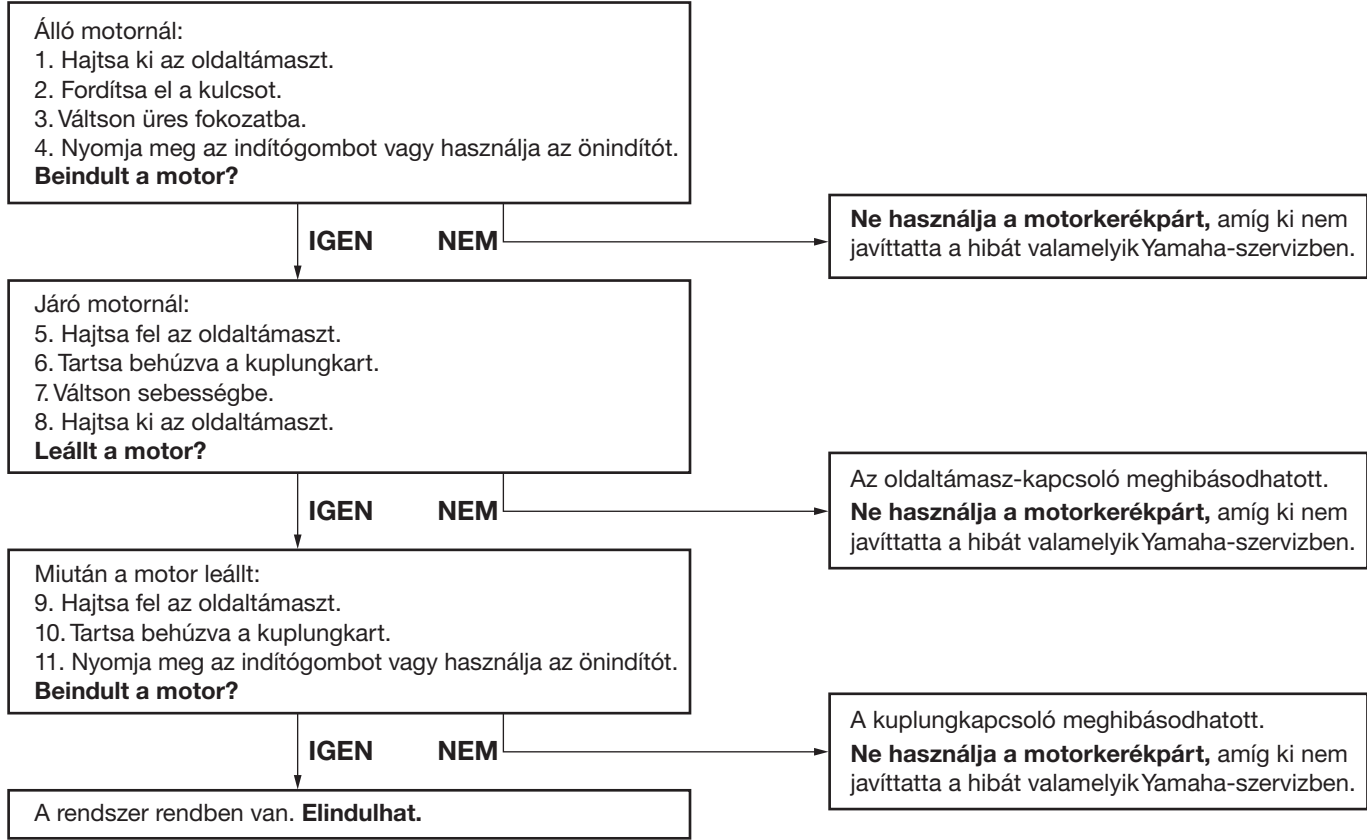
Álló motornál:
1. Hajtsa ki az oldaltámaszt.
2. Fordítsa el a kulcsot.
3. Váltson üres fokozatba.
4. Nyomja meg az indítógombot vagy használja az önindítót.
**Beindult a motor?**

IGEN

NEM

**Ne használja a motorkerékpárt,** amíg ki nem javíttatta a hibát valamelyik Yamaha-szervizben.

Járó motornál:
5. Hajtsa fel az oldaltámaszt.
6. Tartsa behúzva a kuplungkart.
7. Váltson sebességbe.
8. Hajtsa ki az oldaltámaszt.
**Leállt a motor?**

IGEN

NEM

Az oldaltámasz-kapcsoló meghibásodhatott.
**Ne használja a motorkerékpárt,** amíg ki nem javíttatta a hibát valamelyik Yamaha-szervizben.

Miután a motor leállt:
9. Hajtsa fel az oldaltámaszt.
10. Tartsa behúzva a kuplungkart.
11. Nyomja meg az indítógombot vagy használja az önindítót.
**Beindult a motor?**

IGEN

NEM

A kuplungkapcsoló meghibásodhatott.
**Ne használja a motorkerékpárt,** amíg ki nem javíttatta a hibát valamelyik Yamaha-szervizben.

A rendszer rendben van. **Elindulhat.**